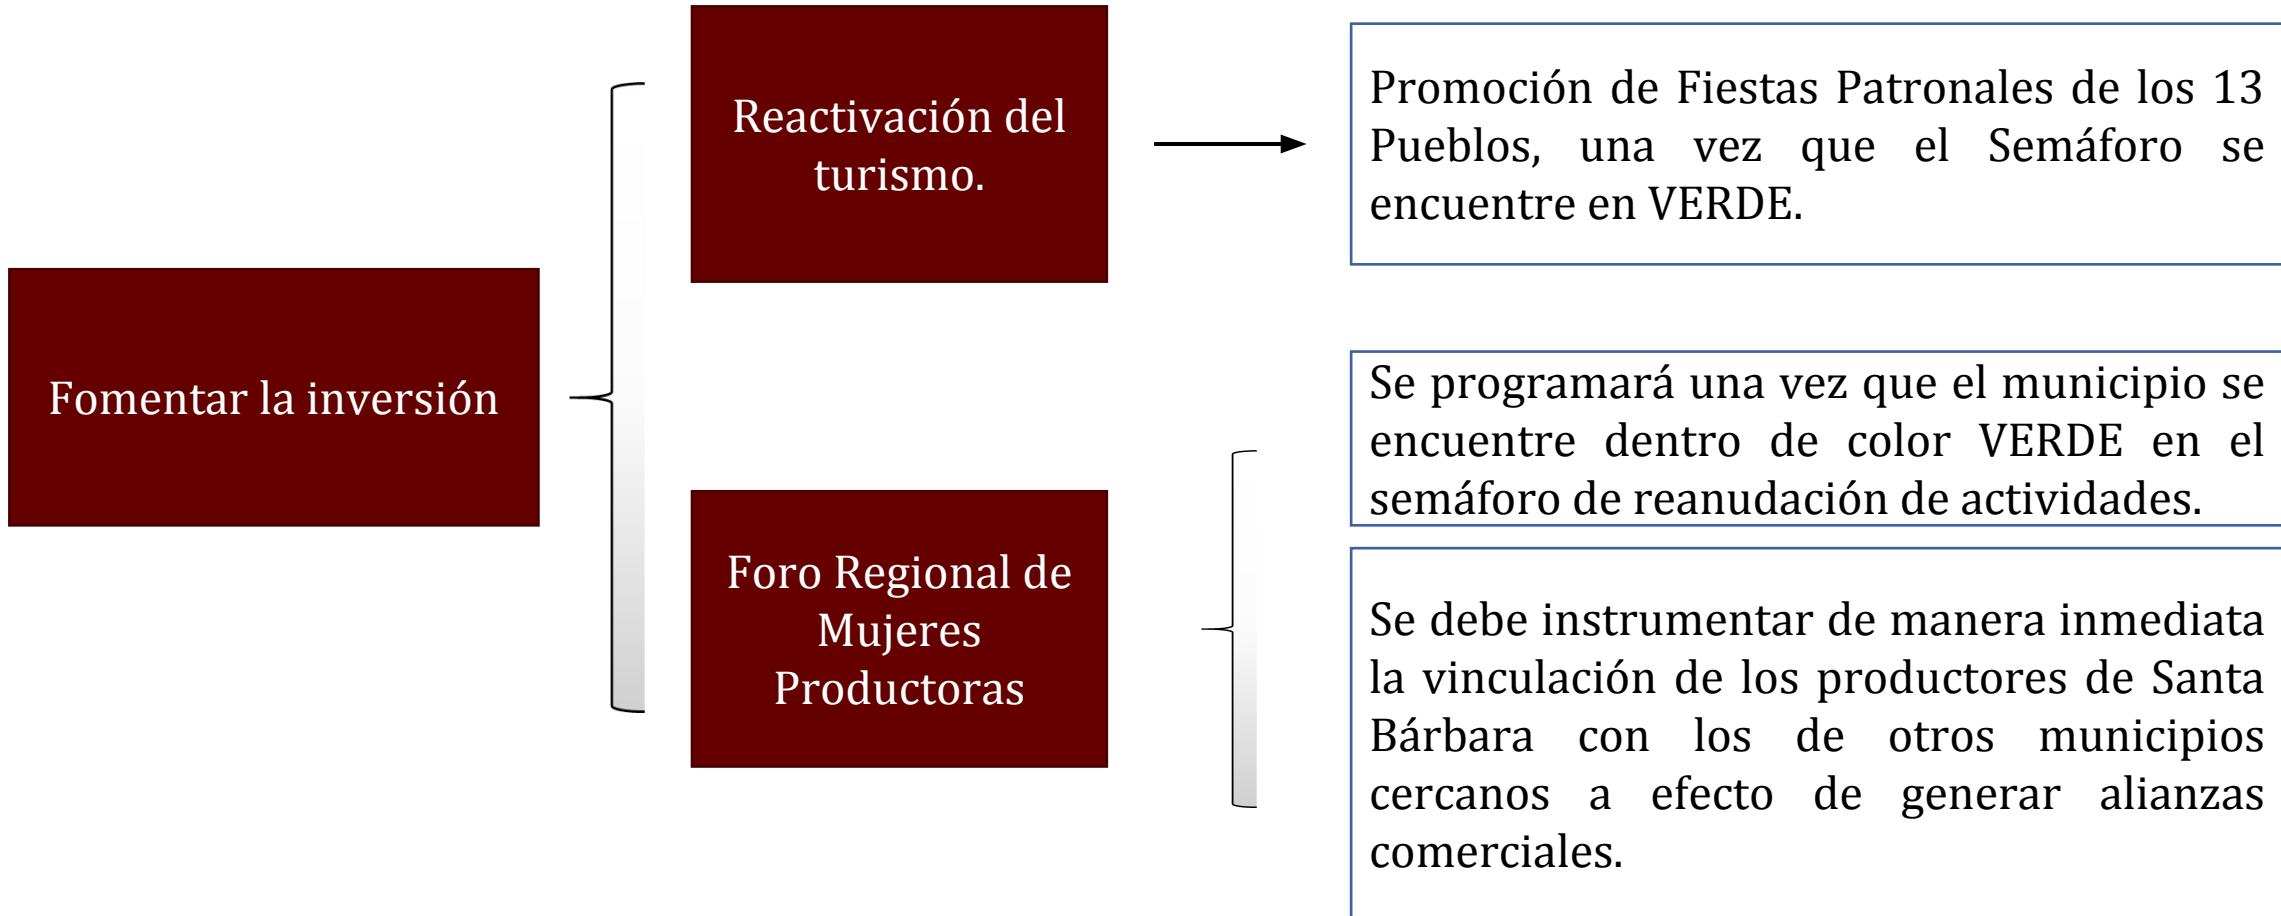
Fomentar la inversión

Reactivación del turismo.

Promoción de Fiestas Patronales de los 13 Pueblos, una vez que el Semáforo se encuentre en VERDE.

Foro Regional de Mujeres Productoras

Se programará una vez que el municipio se encuentre dentro de color VERDE en el semáforo de reanudación de actividades.

Se debe instrumentar de manera inmediata la vinculación de los productores de Santa Bárbara con los de otros municipios cercanos a efecto de generar alianzas comerciales.